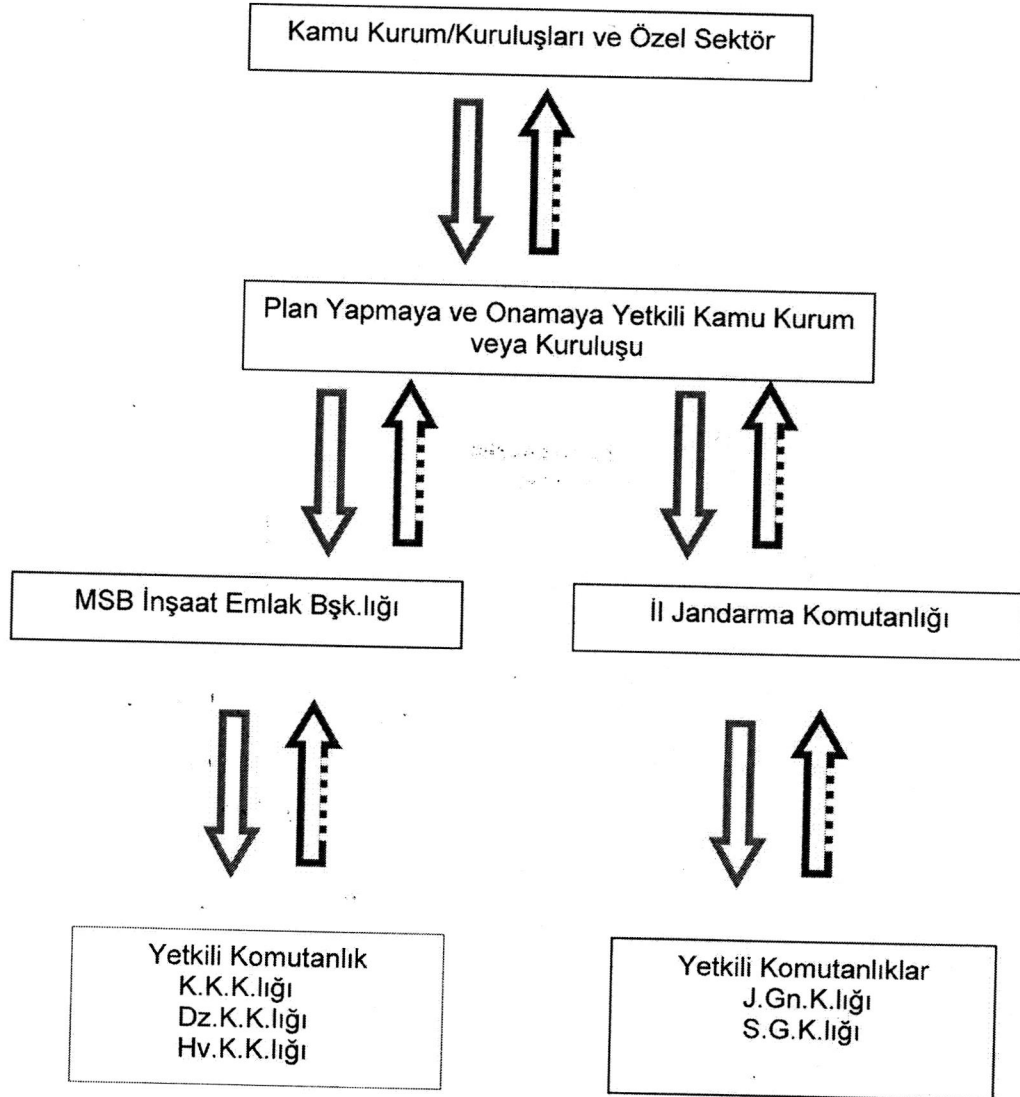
Kamu Kurum/Kuruluşları ve Özel Sektör

Plan Yapmaya ve Onamaya Yetkili Kamu Kurum veya Kuruluşu

MSB İnşaat Emlak Bşk.lığı

İl Jandarma Komutanlığı

Yetkili Komutanlık
K.K.K.lığı
Dz.K.K.lığı
Hv.K.K.lığı

Yetkili Komutanlıklar
J.Gn.K.lığı
S.G.K.lığı